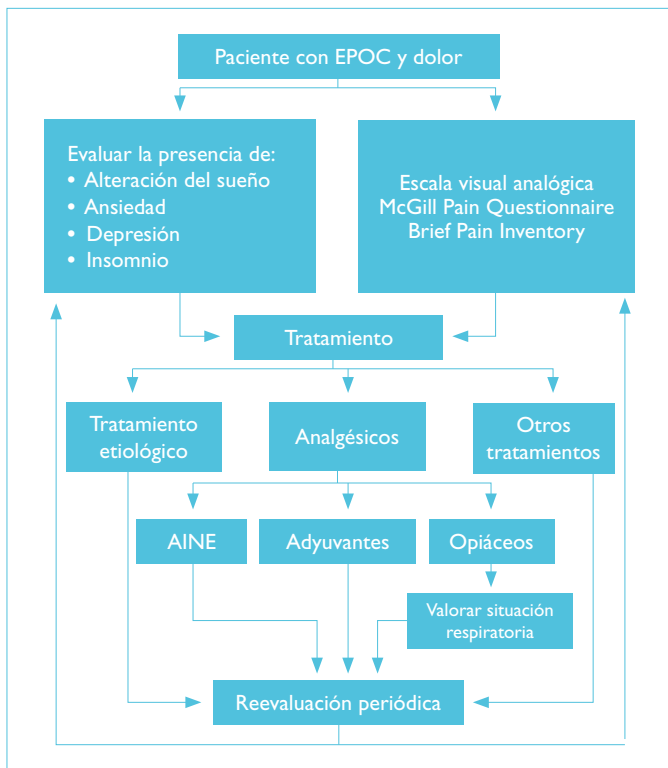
Paciente con EPOC y dolor

Evaluar la presencia de:
• Alteración del sueño
• Ansiedad
• Depresión
• Insomnio

Escala visual analógica
McGill Pain Questionnaire
Brief Pain Inventory

Tratamiento

Tratamiento etiológico

Analgésicos

Otros tratamientos

AINE

Adyuvantes

Opiáceos

Valorar situación respiratoria

Reevaluación periódica